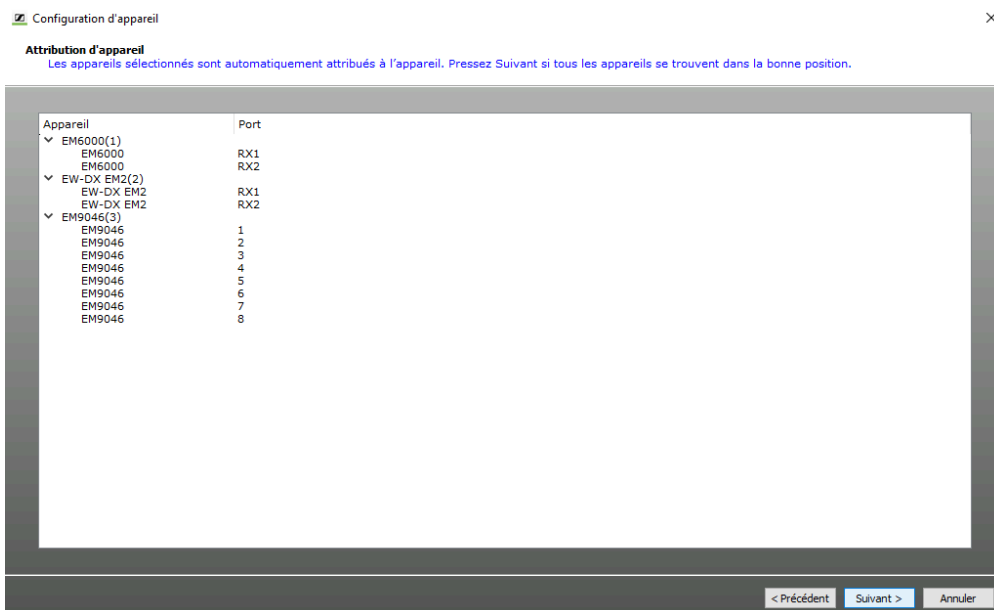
Configuration d'appareil

×

Attribution d'appareil
Les appareils sélectionnés sont automatiquement attribués à l'appareil. Pressez Suivant si tous les appareils se trouvent dans la bonne position.

| Appareil | Port |
|---|---|
| EM6000(1) | |
| EM6000 | RX1 |
| EM6000 | RX2 |
| EW-DX EM2(2) | |
| EW-DX EM2 | RX1 |
| EW-DX EM2 | RX2 |
| EM9046(3) | |
| EM9046 | 1 |
| EM9046 | 2 |
| EM9046 | 3 |
| EM9046 | 4 |
| EM9046 | 5 |
| EM9046 | 6 |
| EM9046 | 7 |
| EM9046 | 8 |

< Précédent
Suivant >
Annuler